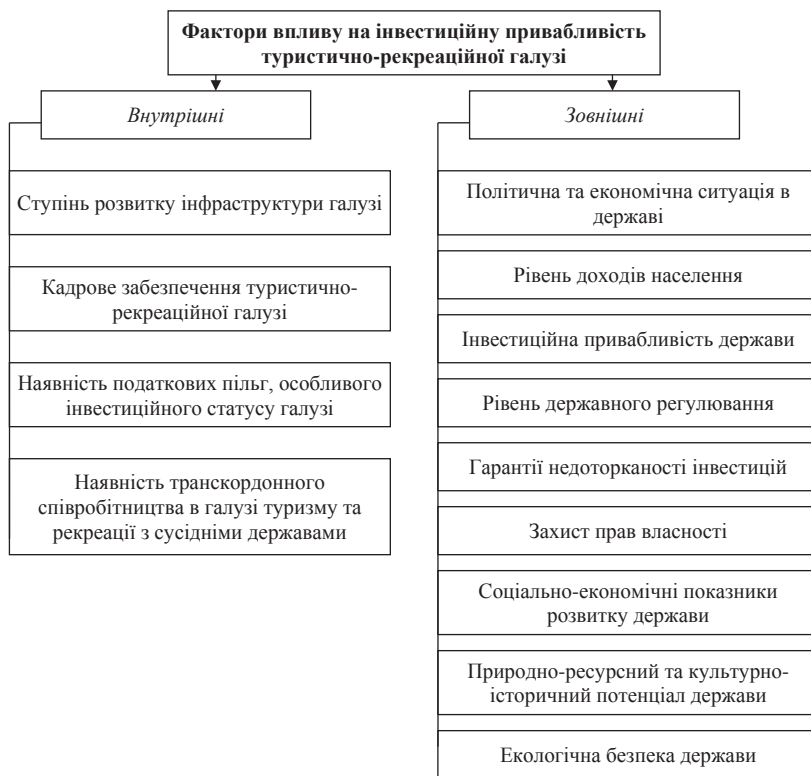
Фактори впливу на інвестиційну привабливість туристично-рекреаційної галузі

Внутрішні

Ступінь розвитку інфраструктури галузі

Кадрове забезпечення туристично-рекреаційної галузі

Наявність податкових пільг, особливого інвестиційного статусу галузі

Наявність транскордонного співробітництва в галузі туризму та рекреації з сусідніми державами

Зовнішні

Політична та економічна ситуація в державі

Рівень доходів населення

Інвестиційна привабливість держави

Рівень державного регулювання

Гарантії недоторканості інвестицій

Захист прав власності

Соціально-економічні показники розвитку держави

Природно-ресурсний та культурно-історичний потенціал держави

Екологічна безпека держави